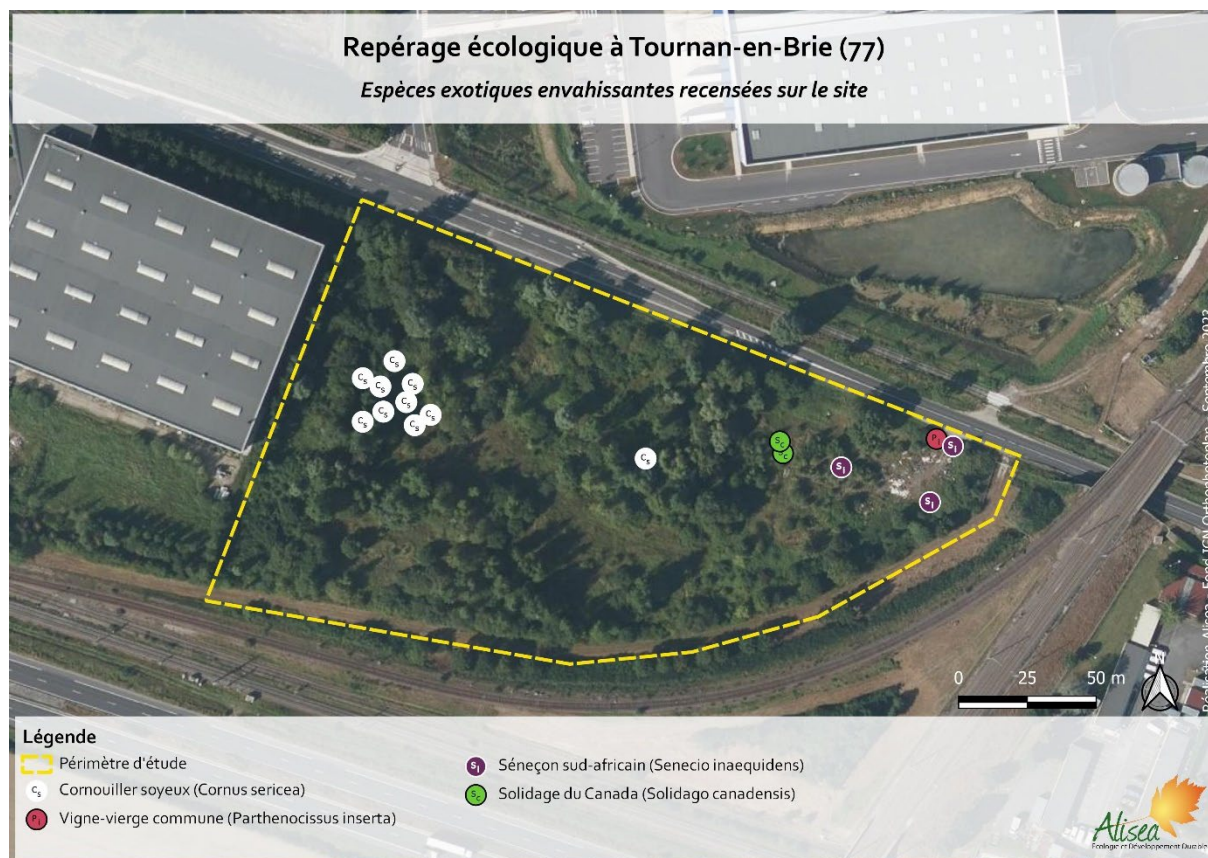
Repérage écologique à Tournan-en-Brie (77)

Espèces exotiques envahissantes recensées sur le site

$C_s$ $C_s$ $C_s$ $C_s$ $C_s$ $C_s$ $C_s$ $C_s$ $C_s$ $C_s$

$S_c$ $S_c$ $S_i$ $P_i$ $S_i$ $S_i$

0 25 50 m

Réalisation: Alisea - Fond IGN Orthophotoplan - Septembre 2023

Légende

Périmètre d'étude

$C_s$ Cornouiller soyeux (Cornus sericea)

$P_i$ Vigne-vierge commune (Parthenocissus inserta)

$S_i$ Séneçon sud-africain (Senecio inaequidens)

$S_c$ Solidage du Canada (Solidago canadensis)

Alisea
Ecologie et Développement Durable